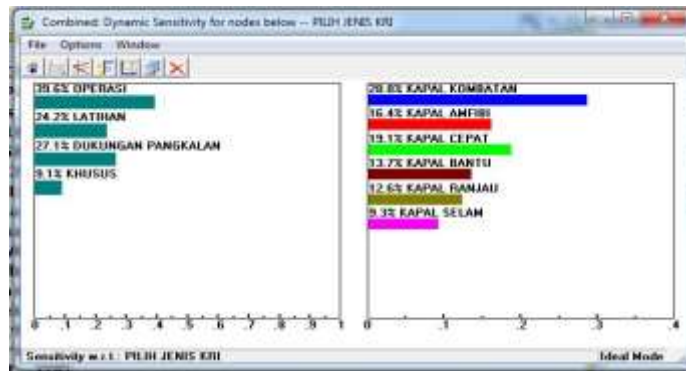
Combined: Dynamic Sensitivity for nodes below -- PILIH JENIS KRI

File Options Window

39.6% OPERASI
24.2% LATIHAN
27.1% DUKUNGAN PANGKALAN
9.1% KHUSUS

0 .1 .2 .3 .4 .5 .6 .7 .8 .9 1

28.8% KAPAL KOMBATAN
16.4% KAPAL AMFIBI
19.1% KAPAL CEPAT
13.7% KAPAL BANTU
12.6% KAPAL RANJAU
9.3% KAPAL SELAM

0 .1 .2 .3 .4

Sensitivity w.r.t.: PILIH JENIS KRI

Ideal Mode